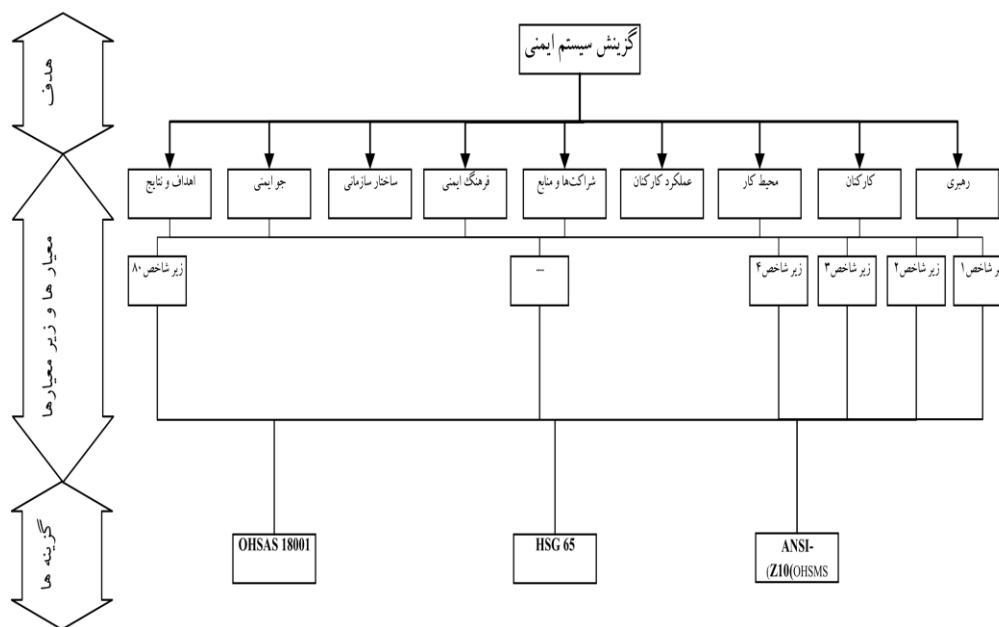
هدف

معیار ها و زیر معیارها

گزینه ها

گزینش سیستم ایمنی

رهبری

کارکنان

محیط کار

عملکرد کارکنان

شراکت‌ها و منابع

فرهنگ ایمنی

ساختار سازمانی

جو ایمنی

اهداف و نتایج

زیر شاخص۱

زیر شاخص۲

زیر شاخص۳

زیر شاخص۴

--

زیر شاخص ۸۰

ANSI-(Z10(OHSMS

HSG 65

OHSAS 18001